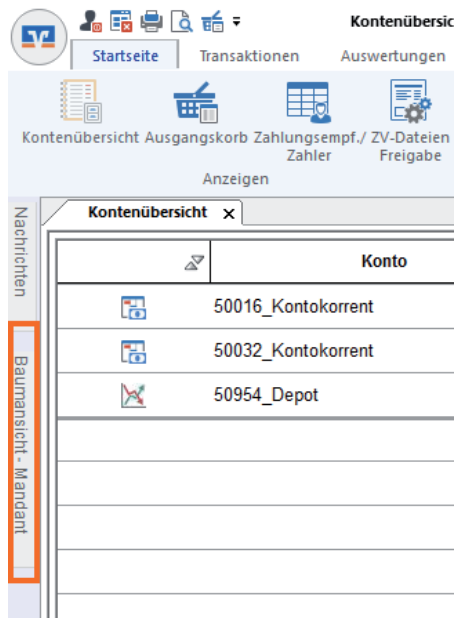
Kontenübersic

Startseite Transaktionen Auswertungen

Kontenübersicht Ausgangskorb Zahlungsempf./ Zahler ZV-Dateien Freigabe

Anzeigen

Nachrichten

Baumansicht - Mandant

Kontenübersicht ×

| | Konto |
|---|---|
| | 50016_Kontokorrent |
| | 50032_Kontokorrent |
| | 50954_Depot |